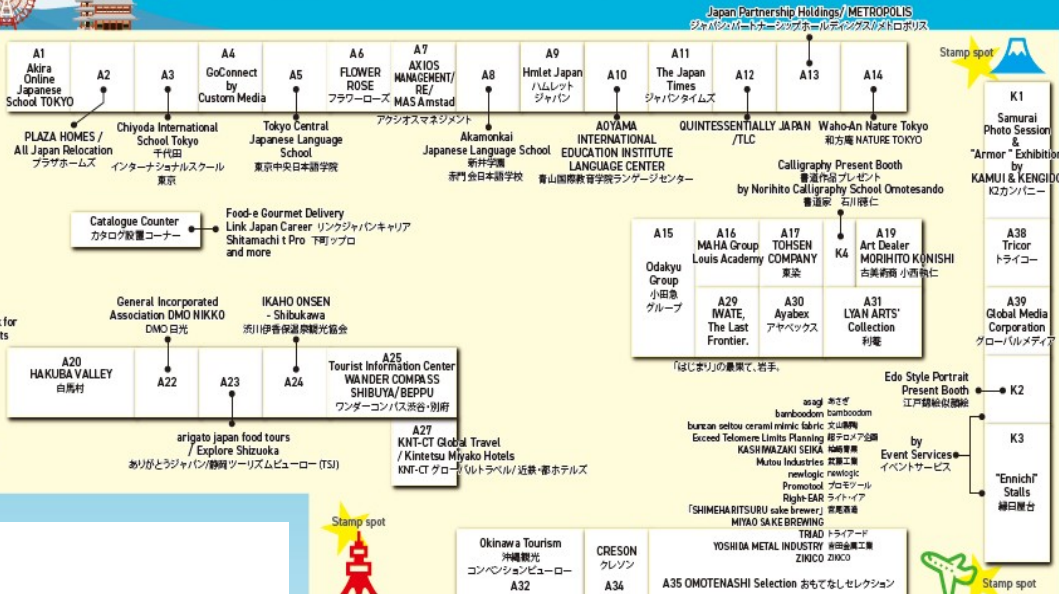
Japan Partnership Holdings/ METROPOLIS
ジャパン・パートナーシップホールディングス/メトロポリス

Stamp spot

| A1 Akira Online Japanese School TOKYO | A2 | A3 | A4 GoConnect by Custom Media | A5 | A6 FLOWER ROSE フラワーローズ | A7 AXIOS MANAGEMENT/ RE/ MAS Amstad | A8 | A9 Hmlet Japan ハムレット ジャパン | A10 | A11 The Japan Times ジャパンタイムズ | A12 | A13 | A14 |
|---|---|---|---|---|---|---|---|---|---|---|---|---|---|

PLAZA HOMES / All Japan Relocation プラザホームズ

Chiyoda International School Tokyo 千代田 インターナショナルスクール 東京

Tokyo Central Japanese Language School 東京中央日本語学院

アクシオスマネジメント

Akamonkai Japanese Language School 新井学園 赤門会日本語学校

AOYAMA INTERNATIONAL EDUCATION INSTITUTE LANGUAGE CENTER 青山国際教育学院ランゲージセンター

QUINTESSENTIALLY JAPAN /TLC

Waho-An Nature Tokyo 和方庵 NATURE TOKYO

K1 Samurai Photo Session & "Armor" Exhibition by KAMUI & KENGIDO K2カンパニー

Calligraphy Present Booth 書道作品プレゼント by Norihito Calligraphy School Omotesando 書道家 石川耀仁

Catalogue Counter カタログ設置コーナー

Food-e Gourmet Delivery
Link Japan Career リンクジャパンキャリア
Shitamachi t Pro 下町ップロ
and more

| A15 Odakyu Group 小田急 グループ | A16 MAHA Group Louis Academy | A17 TOHSEN COMPANY 東泉 | K4 | A19 Art Dealer MORIHITO KONISHI 古美術商 小西森仁 |
|---|---|---|---|---|
| | A29 IWATE, The Last Frontier. | A30 Ayabex アヤベックス | | A31 LYAN ARTS' Collection 利庵 |

「はじまり」の最果て、岩手。

A38 Tricor トライコー

A39 Global Media Corporation グローバルメディア

t for
ts

General Incorporated Association DMO NIKKO DMO日光

IKAHO ONSEN - Shibukawa 渋川伊香保温泉観光協会

| A20 HAKUBA VALLEY 白馬村 | A22 | A23 | A24 | A25 Tourist Information Center WANDER COMPASS SHIBUYA/BEPPU ワンダーコンパス渋谷・別府 |
|---|---|---|---|---|

A27 KNT-CT Global Travel / Kintetsu Miyako Hotels KNT-CT グローバルトラベル/近鉄・都ホテルズ

arigato japan food tours / Explore Shizuoka
ありがとうジャパン/静岡ツーリズムビューロー (TSJ)

Edo Style Portrait Present Booth 江戸錦絵似顔絵

K2

asagi あさぎ
bamboodom bamboodom
bunzan seitou cerami mimic fabric 文山製陶
Exceed Telomere Limits Planning 超テロメア企画
KASHIWAZAKI SEIKA 柏崎青果
Mutou Industries 武藤工業
newlogic newlogic
Promotool プロモツール
Right-EAR ライト・イア
「SHIMEHARITSURU sake brewer」 〆張鶴
MIYAO SAKE BREWING
TRIAD トライアード
YOSHIDA METAL INDUSTRY 吉田金属工業
ZIKICO

by Event Services イベントサービス

K3 "Ennichi" Stalls 縁日屋台

Stamp spot

Okinawa Tourism 沖縄観光 コンベンションビューロー
A32

CRESON クレソン
A34

A35 OMOTENASHI Selection おもてなしセレクション

Stamp spot